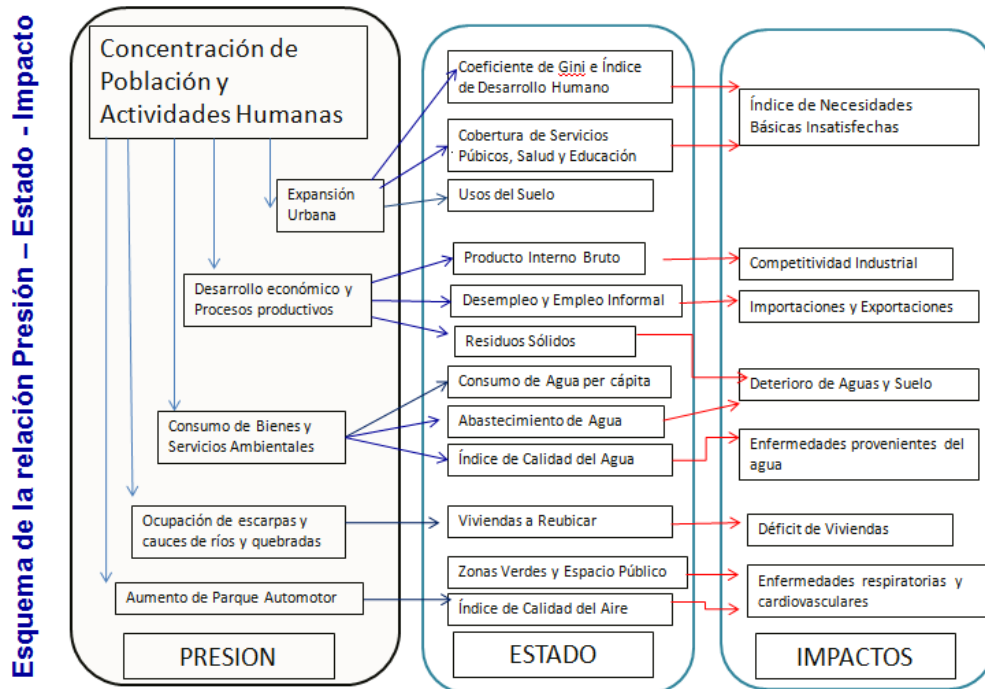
Esquema de la relación Presión – Estado - Impacto

Concentración de Población y Actividades Humanas

Expansión Urbana

Desarrollo económico y Procesos productivos

Consumo de Bienes y Servicios Ambientales

Ocupación de escarpas y cauces de ríos y quebradas

Aumento de Parque Automotor

PRESION

Coeficiente de Gini e Índice de Desarrollo Humano

Cobertura de Servicios Púbicos, Salud y Educación

Usos del Suelo

Producto Interno Bruto

Desempleo y Empleo Informal

Residuos Sólidos

Consumo de Agua per cápita

Abastecimiento de Agua

Índice de Calidad del Agua

Viviendas a Reubicar

Zonas Verdes y Espacio Público

Índice de Calidad del Aire

ESTADO

Índice de Necesidades Básicas Insatisfechas

Competitividad Industrial

Importaciones y Exportaciones

Deterioro de Aguas y Suelo

Enfermedades provenientes del agua

Déficit de Viviendas

Enfermedades respiratorias y cardiovasculares

IMPACTOS